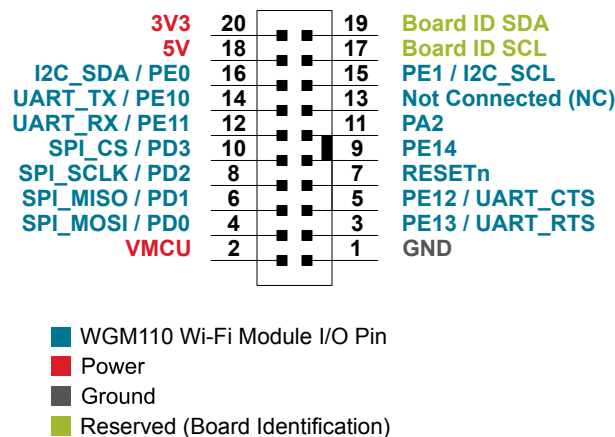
| | | | |
|---|---|---|---|
| 3V3 | 20 | 19 | Board ID SDA |
| 5V | 18 | 17 | Board ID SCL |
| I2C_SDA / PE0 | 16 | 15 | PE1 / I2C_SCL |
| UART_TX / PE10 | 14 | 13 | Not Connected (NC) |
| UART_RX / PE11 | 12 | 11 | PA2 |
| SPI_CS / PD3 | 10 | 9 | PE14 |
| SPI_SCLK / PD2 | 8 | 7 | RESETn |
| SPI_MISO / PD1 | 6 | 5 | PE12 / UART_CTS |
| SPI_MOSI / PD0 | 4 | 3 | PE13 / UART_RTS |
| VMCU | 2 | 1 | GND |

WGM110 Wi-Fi Module I/O Pin
Power
Ground
Reserved (Board Identification)